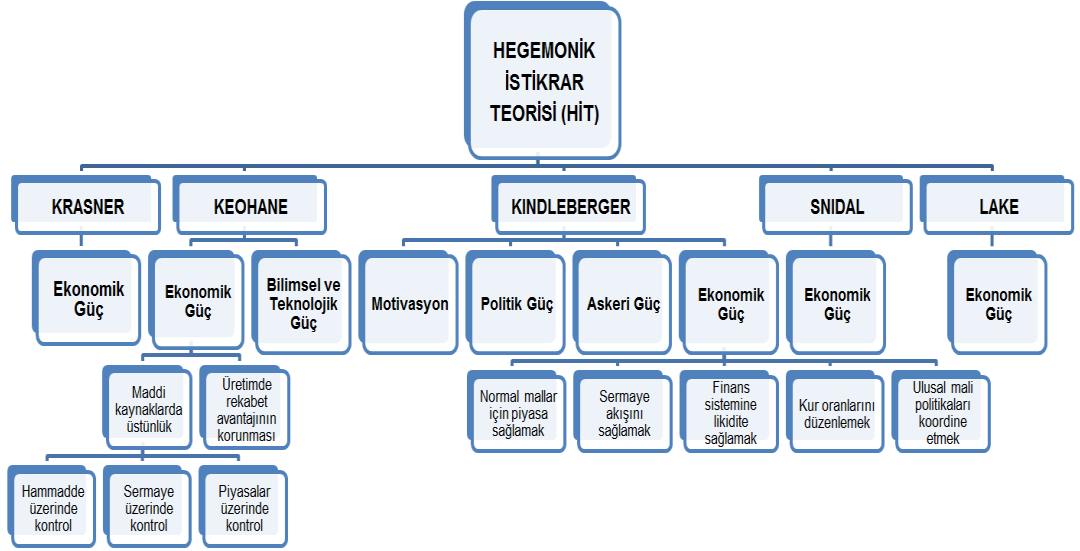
HEGEMONİK İSTİKRAR TEORİSİ (HİT)

KRASNER

KEOHANE

KINDLEBERGER

SNIDAL

LAKE

Ekonomik Güç

Ekonomik Güç

Bilimsel ve Teknolojik Güç

Motivasyon

Politik Güç

Askeri Güç

Ekonomik Güç

Ekonomik Güç

Ekonomik Güç

Maddi kaynaklarda üstünlük

Üretimde rekabet avantajının korunması

Normal mallar için piyasa sağlamak

Sermaye akışını sağlamak

Finans sistemine likidite sağlamak

Kur oranlarını düzenlemek

Ulusal mali politikaları koordine etmek

Hammadde üzerinde kontrol

Sermaye üzerinde kontrol

Piyasalar üzerinde kontrol